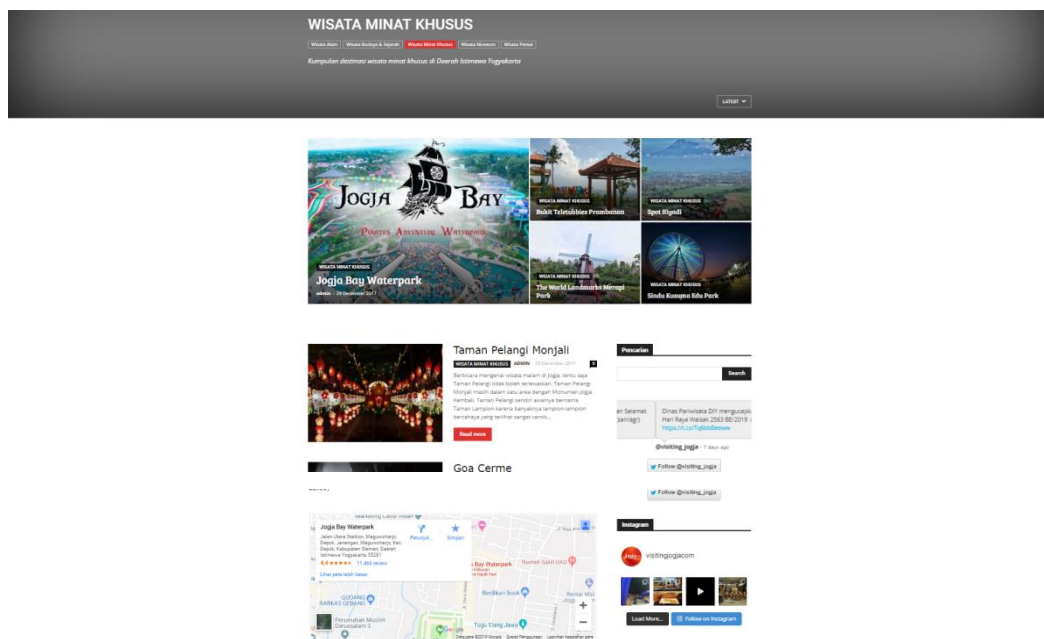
WISATA MINAT KHUSUS

Wisata Alam | Wisata Budaya & Sejarah | Wisata Minat Khusus | Wisata Museum | Wisata Pantai

Kumpulan destinasi wisata minat khusus di Daerah Istimewa Yogyakarta

LATEST

JOGJA BAY

PIRATES ADVENTURE WATERPARK

WISATA MINAT KHUSUS
Jogja Bay Waterpark
admin - 29 Desember 2017

WISATA MINAT KHUSUS
Bukit Teletubbies Prambanan

WISATA MINAT KHUSUS
Spot Riyadi

WISATA MINAT KHUSUS
The World Landmarks Merapi Park

WISATA MINAT KHUSUS
Sindu Kusuma Edu Park

Taman Pelangi Monjali

WISATA MINAT KHUSUS ADMIN - 29 Desember 2017 0

Berbicara mengenai wisata malam di Jogja, tentu saja Taman Pelangi tidak boleh terlewatkan. Taman Pelangi Monjali masih dalam satu area dengan Monumen Jogja Kembali. Taman Pelangi sendiri awalnya bernama Taman Lampion karena banyaknya lampion-lampion bercahaya yang terlihat sangat cantik...

Read more

Goa Cerme

Pencarian

Search

n Selamat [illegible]

Dinas Pariwisata DIY mengucapkan Hari Raya Waisak 2563 BE/2019 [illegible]
https://t.co/Tq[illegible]

@visiting_jogja - 7 days ago

Follow @visiting_jogja

Follow @visiting_jogja

Jogja Bay Waterpark
Jalan Utara Stadion, Maguwoharjo, Depok, Jenengan, Maguwoharjo, Kec. Depok, Kabupaten Sleman, Daerah Istimewa Yogyakarta 55281
4,4 ★★★★★ 11.466 review
Lihat peta lebih besar

Petunjuk... Simpan

Bay Waterpark
Rumah Sakit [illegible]
Berdikari Book
GUDANG BARKAS GEBANG
Perumahan Muslim Darussalam 3
Tugu Elang Jawa
Data peta ©2019 Google Syarat Penggunaan Laporkan kesalahan peta

Instagram

visitingjogjacom

Load More... Follow on Instagram